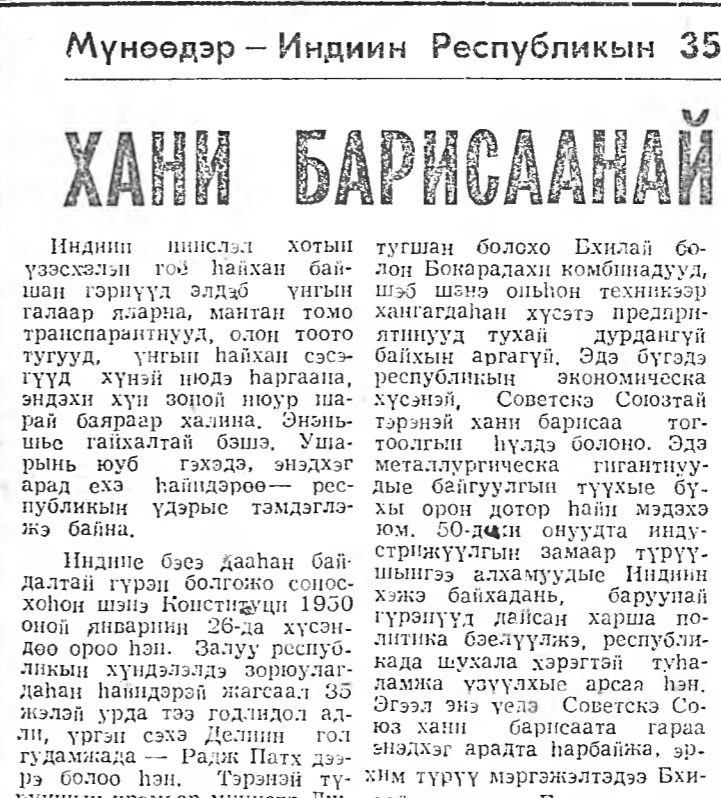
Мүнөөдэр — Индиин Республикын 35

ХАНИ БАРИСААНАЙ

Индиин ниислэл хотын үзэсхэлэн гоё һайхан байшан гэрнүүд элдэб үнгын галаар яларна, мантан томо транспарантнууд, олон тоото тугууд, үнгын һайхан сэсэгүүд хүнэй нюдэ һаргаана, эндэхи хүн зоной нюур шарай баяраар халина. Энэньшье гайхалтай бэшэ. Ушарынь юуб гэхэдэ, энэдхэг арад ехэ һайндэрөө — республикын үдэрые тэмдэглэжэ байна.

Индиие бэеэ дааһан байдалтай гүрэн болгожо соносхоһон шэнэ Конституци 1950 оной январиин 26-да хүсэндөө ороо һэн. Залуу республикын хүндэлэлдэ зорюулагдаһан һайндэрэй жагсаал 35 жэлэй урда тээ годлидол адли, үргэн сэхэ Делиин гол гудамжада — Радж Патх дээрэ болоо һэн. Тэрэнэй ту-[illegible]

тугшан болохо Бхилай болон Бокарадахи комбинадууд, шэб шэнэ оньһон техникээр хангагдаһан хүсэтэ предприятинууд тухай дурдангүй байхын аргагүй. Эдэ бүгэдэ республикын экономическа хүсэнэй, Советскэ Союзтай тэрэнэй хани барисаа тогтоолгын һүлдэ болоно. Эдэ металлургическа гигантнуудые байгуулгын түүхые бүхы орон дотор һайн мэдэхэ юм. 50-д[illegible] онуудта индустрижүүлгын замаар түрүүшынгээ алхамуудые Индиин хэжэ байхадань, баруунай гүрэнүүд дайсан харша политика бэелүүлжэ, республикада шухала хэрэгтэй туһаламжа үзүүлхые арсаа һэн. Эгээл энэ үелэ Советскэ Союз хани барисаата гараа энэдхэг арадта һарбайжа, эрхим түрүү мэргэжэлтэдэө Бхи-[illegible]